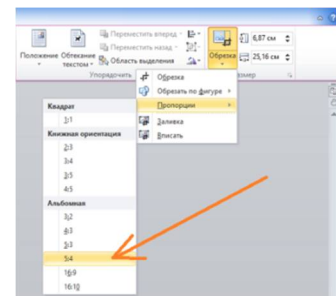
Положение Обтекание текстом
Переместить вперед
Переместить назад
Область выделения
Упорядочить
Обрезка
6,87 см
25,16 см
Размер
Обрезка
Обрезать по фигуре
Пропорции
Заливка
Вписать
Квадрат
1:1
Книжная ориентация
2:3
3:4
3:5
4:5
Альбомная
3:2
4:3
5:3
5:4
16:9
16:10